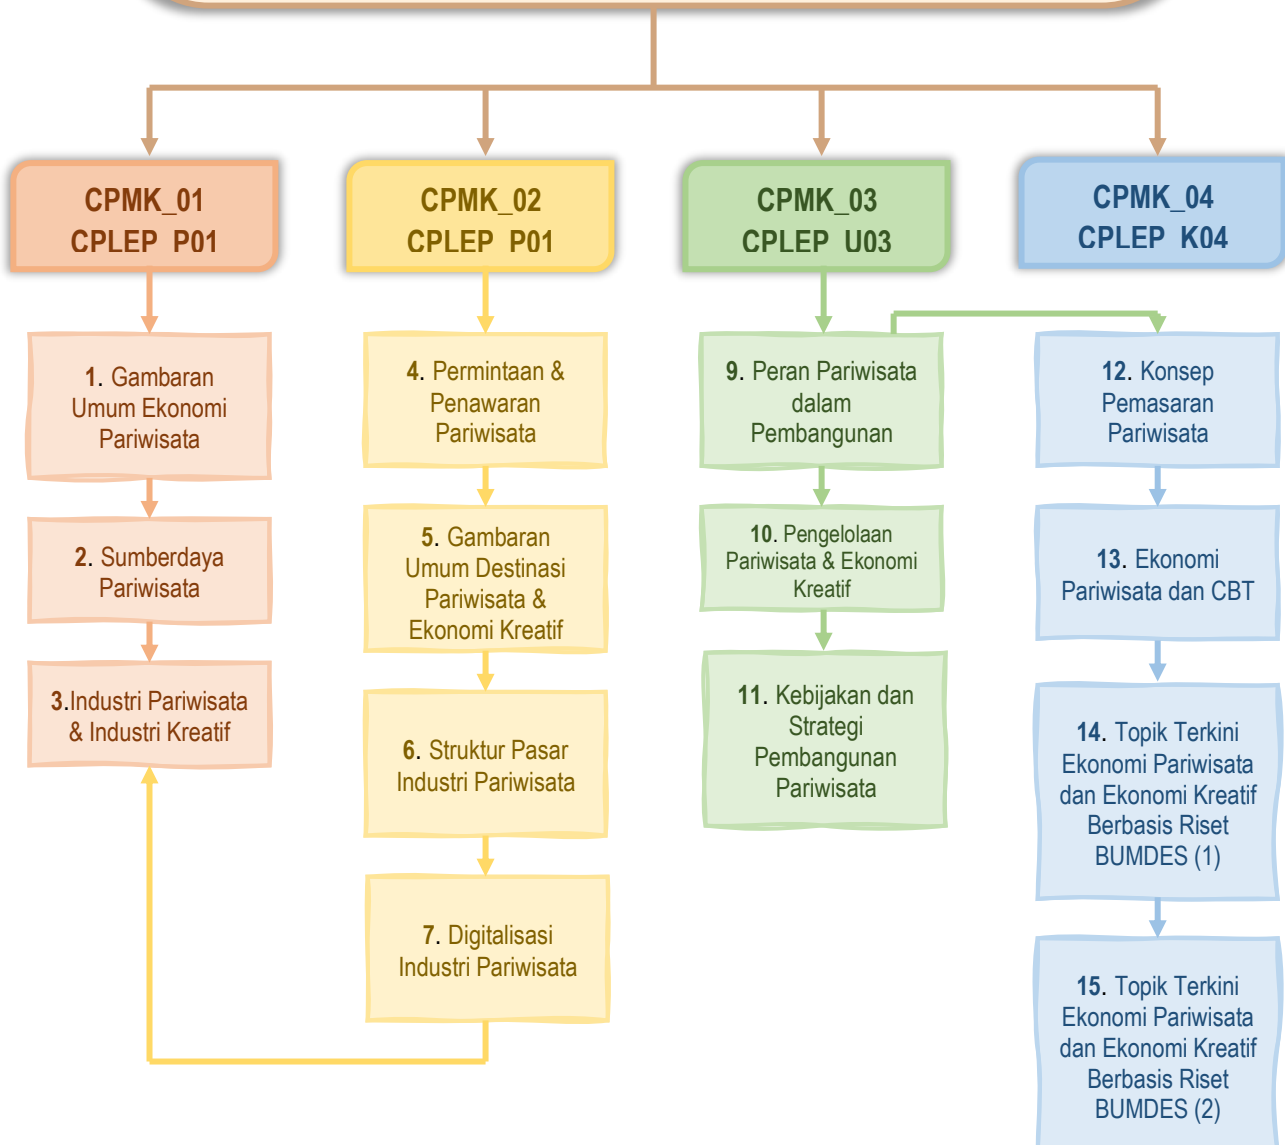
CPMK_01
CPLEP P01

1. Gambaran Umum Ekonomi Pariwisata

2. Sumberdaya Pariwisata

3.Industri Pariwisata & Industri Kreatif

CPMK_02
CPLEP P01

4. Permintaan & Penawaran Pariwisata

5. Gambaran Umum Destinasi Pariwisata & Ekonomi Kreatif

6. Struktur Pasar Industri Pariwisata

7. Digitalisasi Industri Pariwisata

CPMK_03
CPLEP U03

9. Peran Pariwisata dalam Pembangunan

10. Pengelolaan Pariwisata & Ekonomi Kreatif

11. Kebijakan dan Strategi Pembangunan Pariwisata

CPMK_04
CPLEP K04

12. Konsep Pemasaran Pariwisata

13. Ekonomi Pariwisata dan CBT

14. Topik Terkini Ekonomi Pariwisata dan Ekonomi Kreatif Berbasis Riset BUMDES (1)

15. Topik Terkini Ekonomi Pariwisata dan Ekonomi Kreatif Berbasis Riset BUMDES (2)